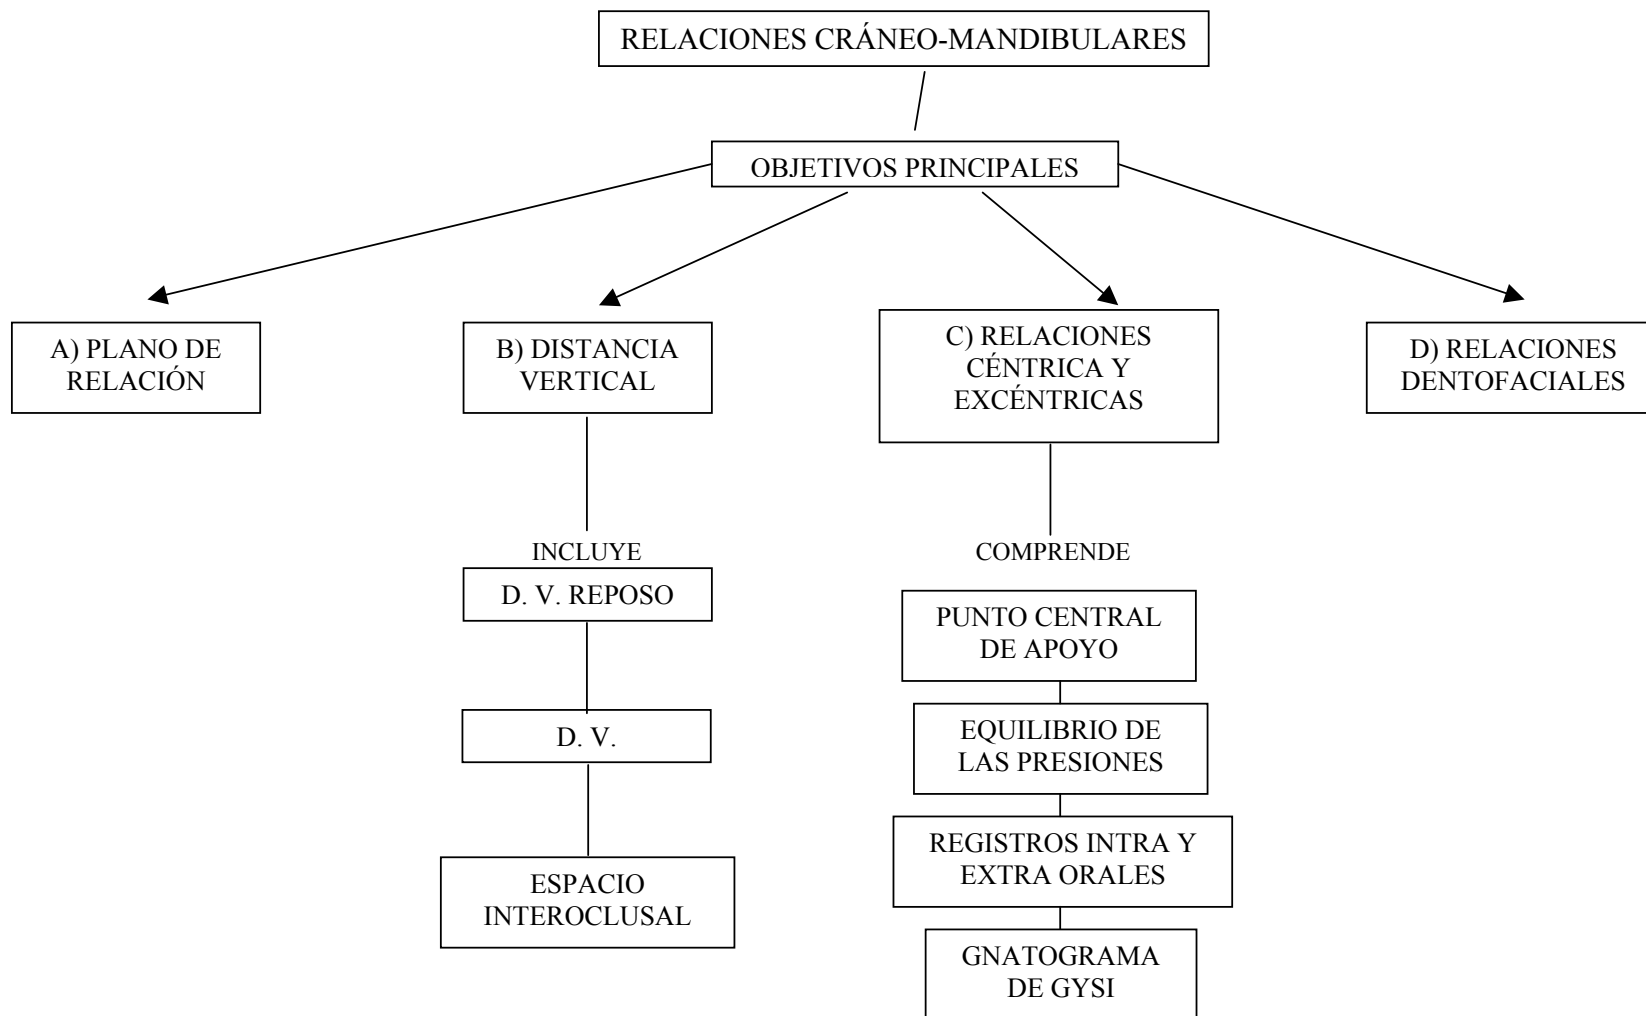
RELACIONES CRÁNEO-MANDIBULARES

OBJETIVOS PRINCIPALES

A) PLANO DE RELACIÓN

B) DISTANCIA VERTICAL

INCLUYE

D. V. REPOSO

D. V.

ESPACIO INTEROCLUSAL

C) RELACIONES CÉNTRICA Y EXCÉNTRICAS

COMPRENDE

PUNTO CENTRAL DE APOYO

EQUILIBRIO DE LAS PRESIONES

REGISTROS INTRA Y EXTRA ORALES

GNATOGRAMA DE GYSI

D) RELACIONES DENTOFACIALES